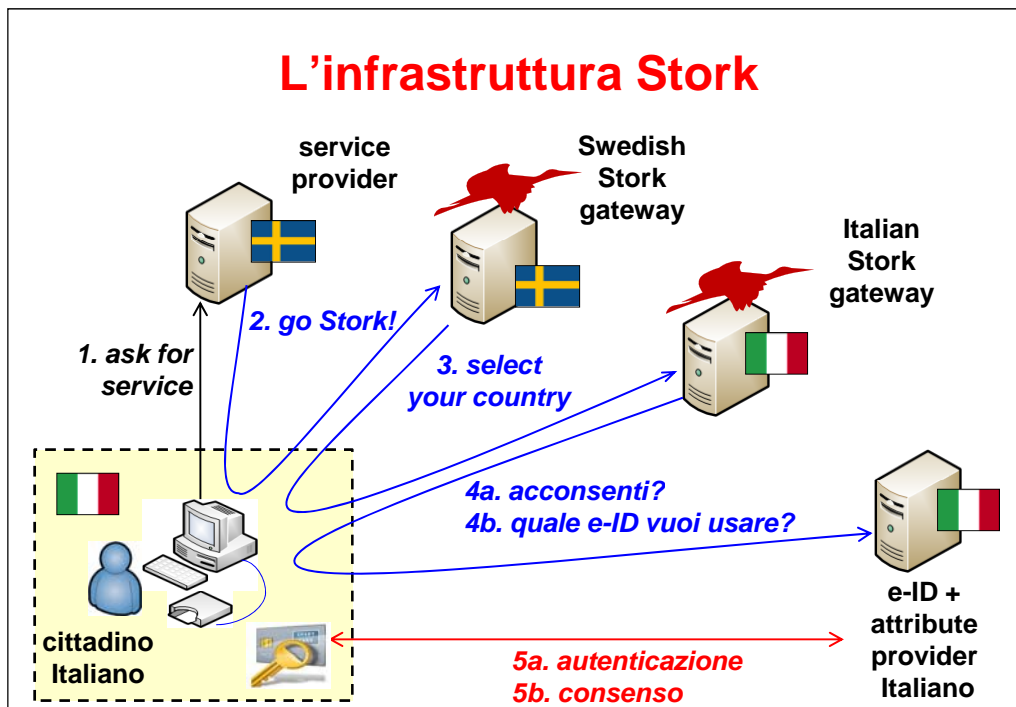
L’infrastruttura Stork

service provider

Swedish Stork gateway

Italian Stork gateway

1. ask for service

2. go Stork!

3. select your country

4a. acconsenti?
4b. quale e-ID vuoi usare?

cittadino Italiano

e-ID + attribute provider Italiano

5a. autenticazione
5b. consenso